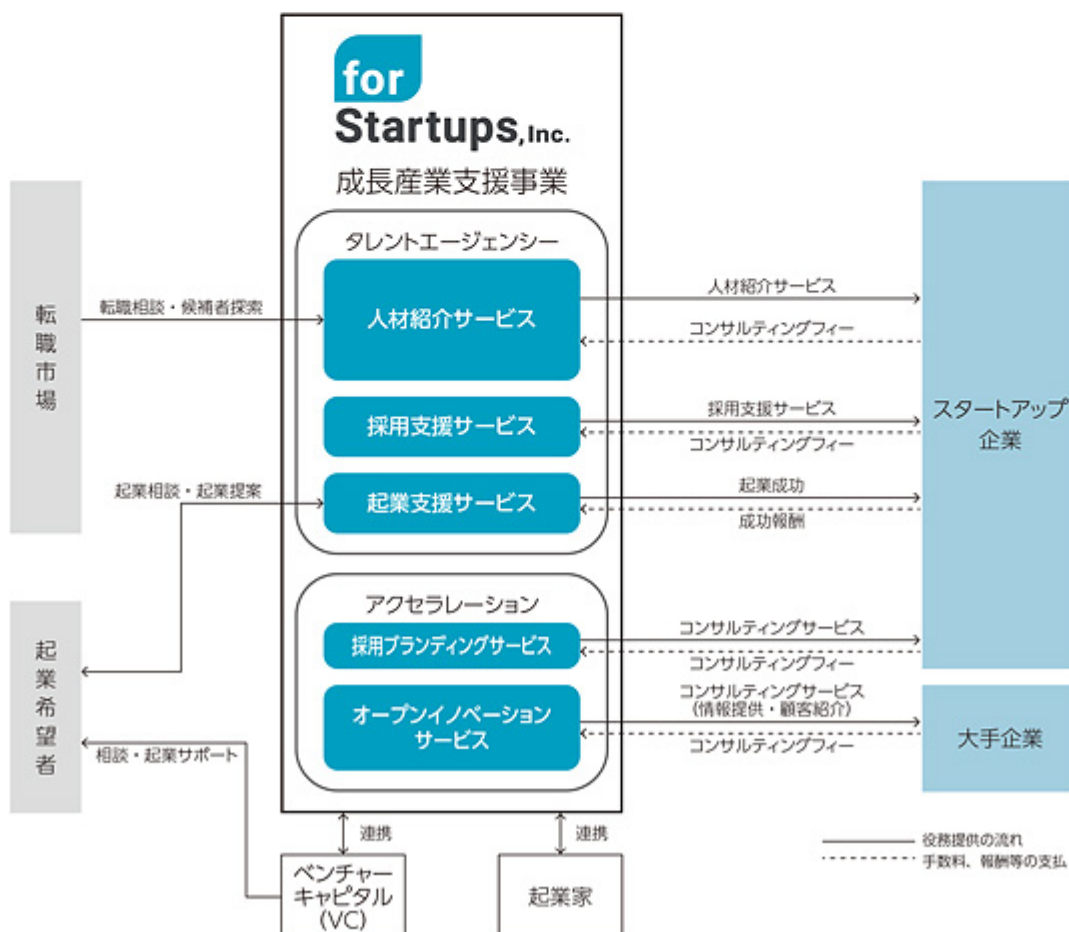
for Startups, Inc.

成長産業支援事業

転職市場

転職相談・候補者探索

起業相談・起業提案

起業希望者

相談・起業サポート

タレントエージェンシー

人材紹介サービス

採用支援サービス

起業支援サービス

アクセラレーション

採用ブランディングサービス

オープンイノベーションサービス

人材紹介サービス

コンサルティングフィー

採用支援サービス

コンサルティングフィー

起業成功

成功報酬

コンサルティングサービス

コンサルティングフィー

コンサルティングサービス（情報提供・顧客紹介）

コンサルティングフィー

スタートアップ企業

大手企業

連携

連携

ベンチャーキャピタル（VC）

起業家

役務提供の流れ

手数料、報酬等の支払